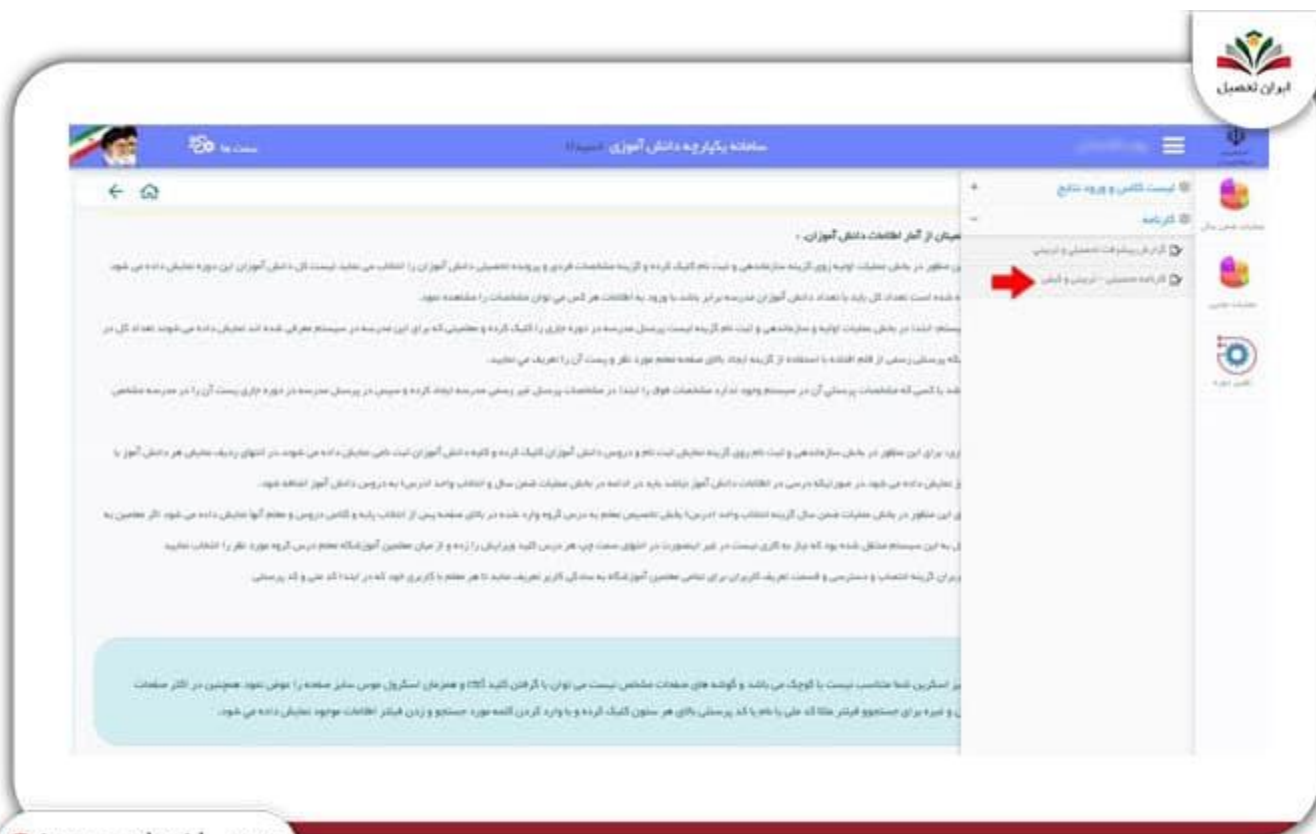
ایران تحصیل

سامانه یکپارچه دانش آموزی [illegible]

سمت ها

لیست کلاس و ورود نتایج

کارنامه

گزارش پیشرفت تحصیلی و تربیتی

کارنامه تحصیلی - تربیتی و کیفی

عملیات ضمن سال

عملیات جانبی

تکمیل دوره

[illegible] از آمار اطلاعات دانش آموزان :

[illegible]